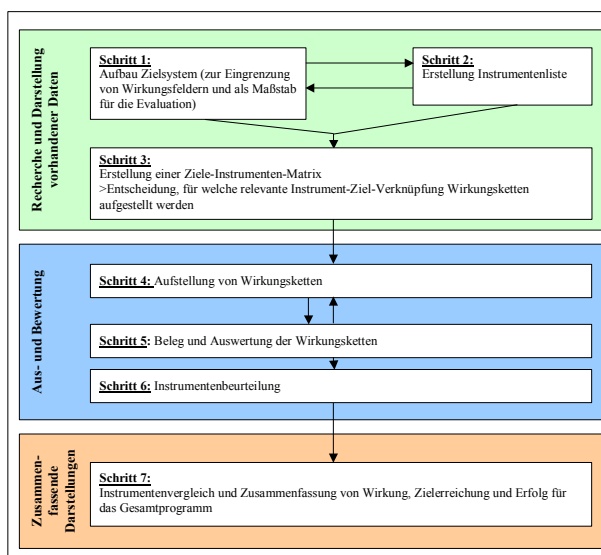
Recherche und Darstellung vorhandener Daten

Schritt 1:
Aufbau Zielsystem (zur Eingrenzung von Wirkungsfeldern und als Maßstab für die Evaluation)

Schritt 2:
Erstellung Instrumentenliste

Schritt 3:
Erstellung einer Ziele-Instrumenten-Matrix
>Entscheidung, für welche relevante Instrument-Ziel-Verknüpfung Wirkungsketten aufgestellt werden

Aus- und Bewertung

Schritt 4: Aufstellung von Wirkungsketten

Schritt 5: Beleg und Auswertung der Wirkungsketten

Schritt 6: Instrumentenbeurteilung

Zusammenfassende Darstellungen

Schritt 7:
Instrumentenvergleich und Zusammenfassung von Wirkung, Zielerreichung und Erfolg für das Gesamtprogramm